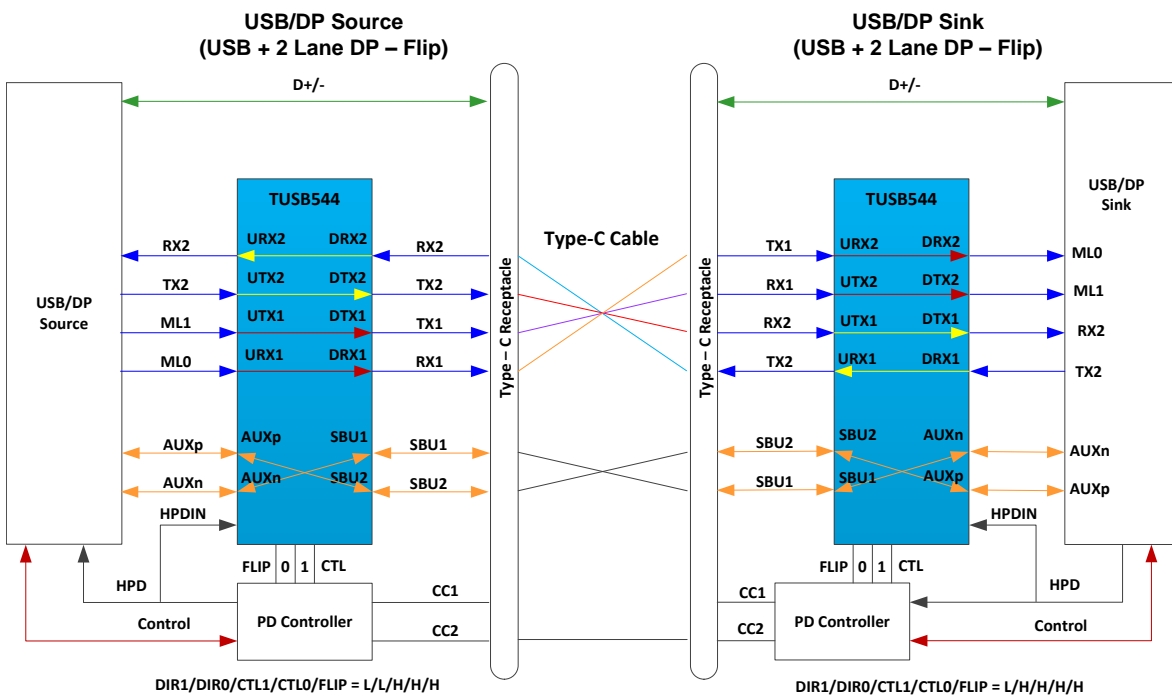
USB/DP Source
(USB + 2 Lane DP – Flip)

USB/DP Sink
(USB + 2 Lane DP – Flip)

D+/-

D+/-

USB/DP Source

TUSB544

RX2
TX2
ML1
ML0

URX2 DRX2
UTX2 DTX2
UTX1 DTX1
URX1 DRX1

RX2
TX2
TX1
RX1

AUXp
AUXn

AUXp SBU1
AUXn SBU2

SBU1
SBU2

HPDIN

FLIP 0 1 CTL

HPD

Control

PD Controller

CC1
CC2

Type – C Receptacle

Type-C Cable

Type – C Receptacle

TX1
RX1
RX2
TX2

TUSB544

URX2 DRX2
UTX2 DTX2
UTX1 DTX1
URX1 DRX1

ML0
ML1
RX2
TX2

USB/DP Sink

SBU2
SBU1

SBU2 AUXn
SBU1 AUXp

AUXn
AUXp

HPDIN

FLIP 0 1 CTL

CC1
CC2

PD Controller

HPD

Control

DIR1/DIR0/CTL1/CTL0/FLIP = L/L/H/H/H

DIR1/DIR0/CTL1/CTL0/FLIP = L/H/H/H/H